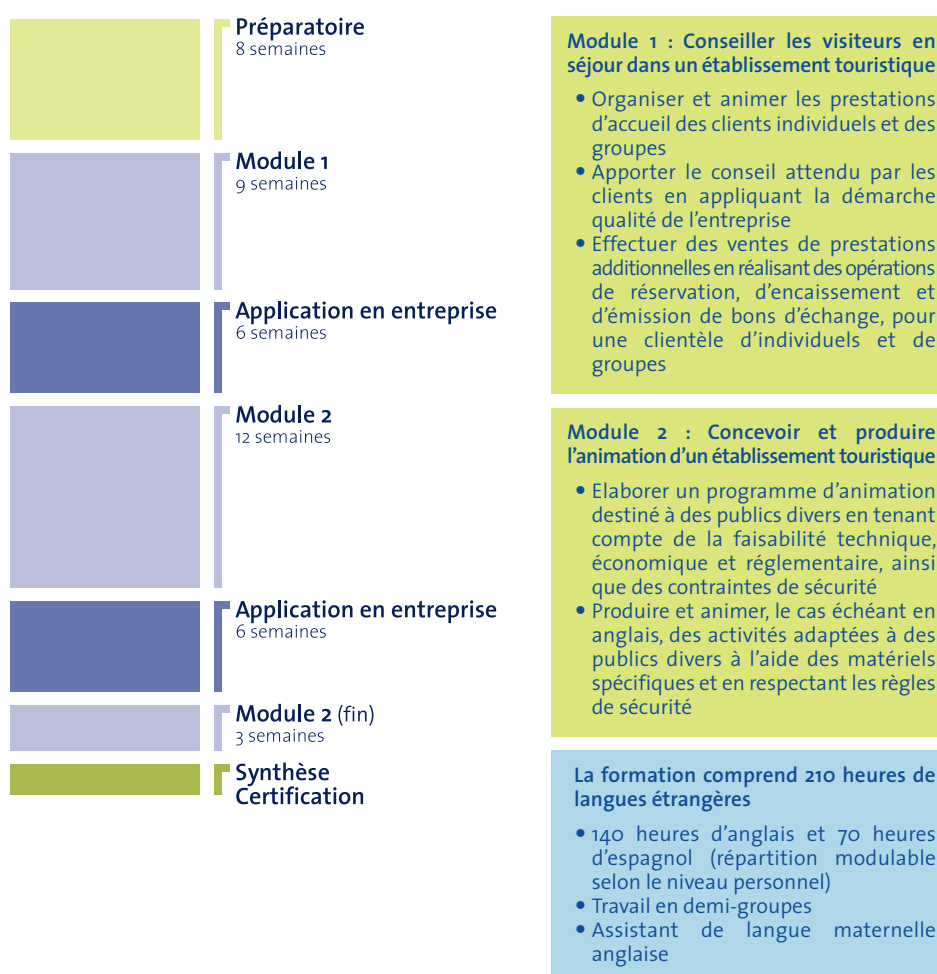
Préparatoire
8 semaines

Module 1
9 semaines

Application en entreprise
6 semaines

Module 2
12 semaines

Application en entreprise
6 semaines

Module 2 (fin)
3 semaines

Synthèse
Certification

Module 1 : Conseiller les visiteurs en séjour dans un établissement touristique

• Organiser et animer les prestations d'accueil des clients individuels et des groupes
• Apporter le conseil attendu par les clients en appliquant la démarche qualité de l'entreprise
• Effectuer des ventes de prestations additionnelles en réalisant des opérations de réservation, d'encaissement et d'émission de bons d'échange, pour une clientèle d'individuels et de groupes

Module 2 : Concevoir et produire l'animation d'un établissement touristique

• Elaborer un programme d'animation destiné à des publics divers en tenant compte de la faisabilité technique, économique et réglementaire, ainsi que des contraintes de sécurité
• Produire et animer, le cas échéant en anglais, des activités adaptées à des publics divers à l'aide des matériels spécifiques et en respectant les règles de sécurité

La formation comprend 210 heures de langues étrangères

• 140 heures d'anglais et 70 heures d'espagnol (répartition modulable selon le niveau personnel)
• Travail en demi-groupes
• Assistant de langue maternelle anglaise